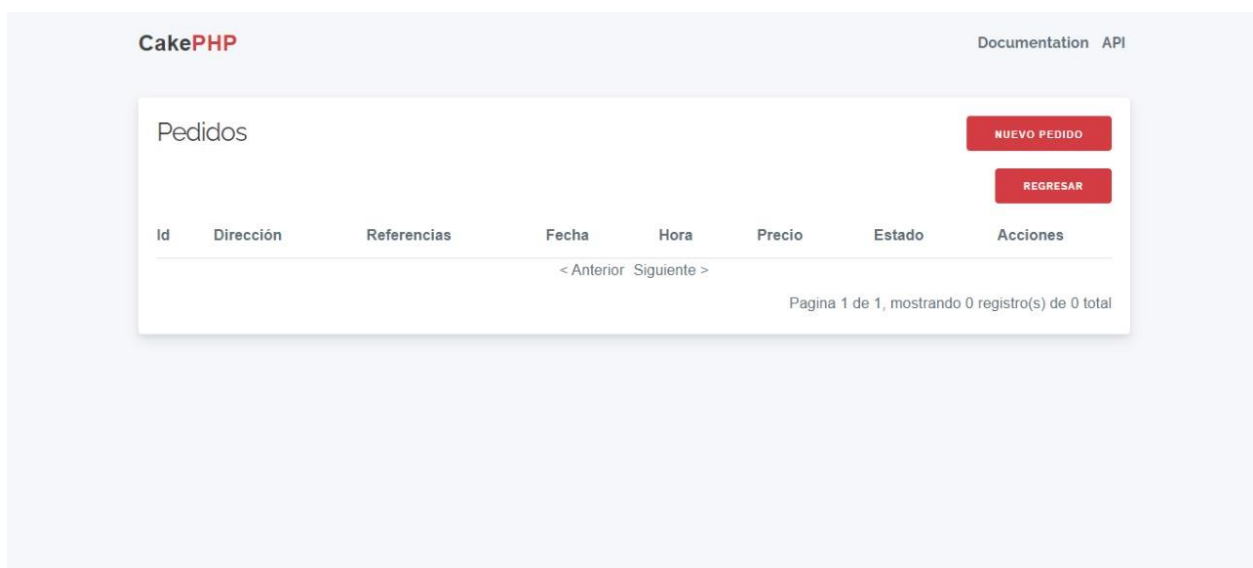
CakePHP

Documentation API

Pedidos

NUEVO PEDIDO

REGRESAR

| Id | Dirección | Referencias | Fecha | Hora | Precio | Estado | Acciones |
|---|---|---|---|---|---|---|---|

< Anterior Siguiente >

Pagina 1 de 1, mostrando 0 registro(s) de 0 total